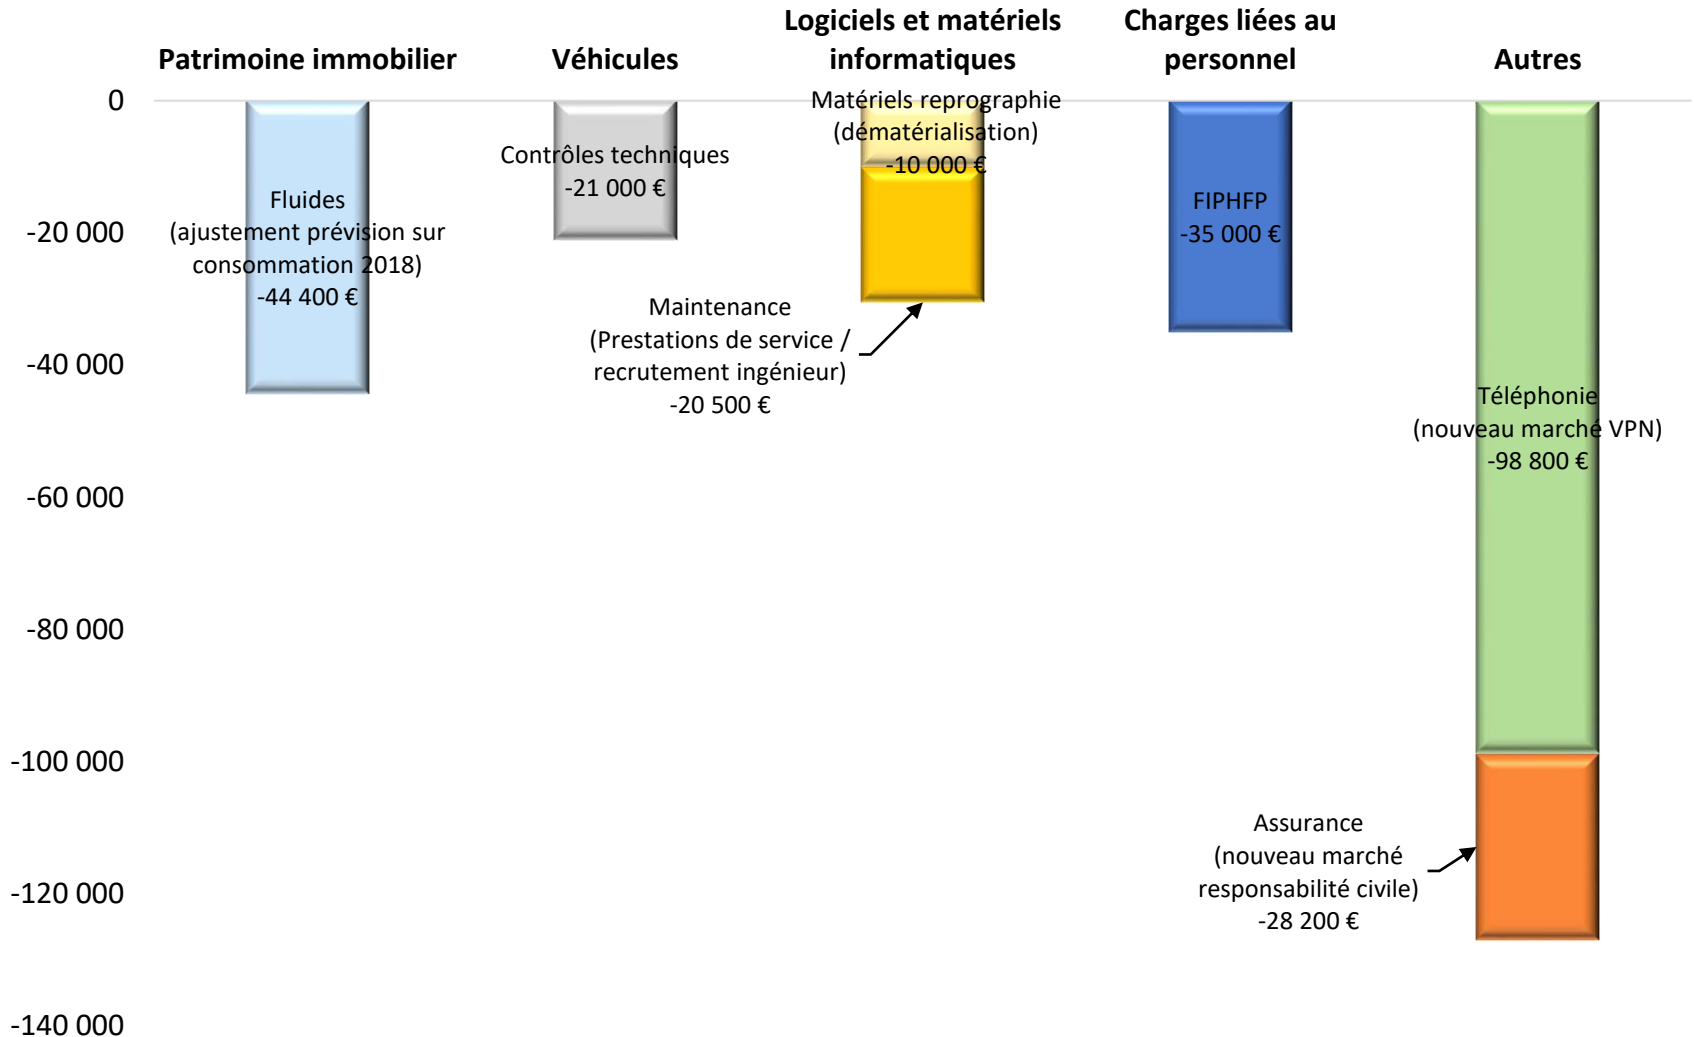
Patrimoine immobilier

Véhicules

Logiciels et matériels informatiques

Charges liées au personnel

Autres

0

-20 000

-40 000

-60 000

-80 000

-100 000

-120 000

-140 000

Fluides (ajustement prévision sur consommation 2018) -44 400 €

Contrôles techniques -21 000 €

Matériels reprographie (dématérialisation) -10 000 €

Maintenance (Prestations de service / recrutement ingénieur) -20 500 €

FIPHFP -35 000 €

Téléphonie (nouveau marché VPN) -98 800 €

Assurance (nouveau marché responsabilité civile) -28 200 €